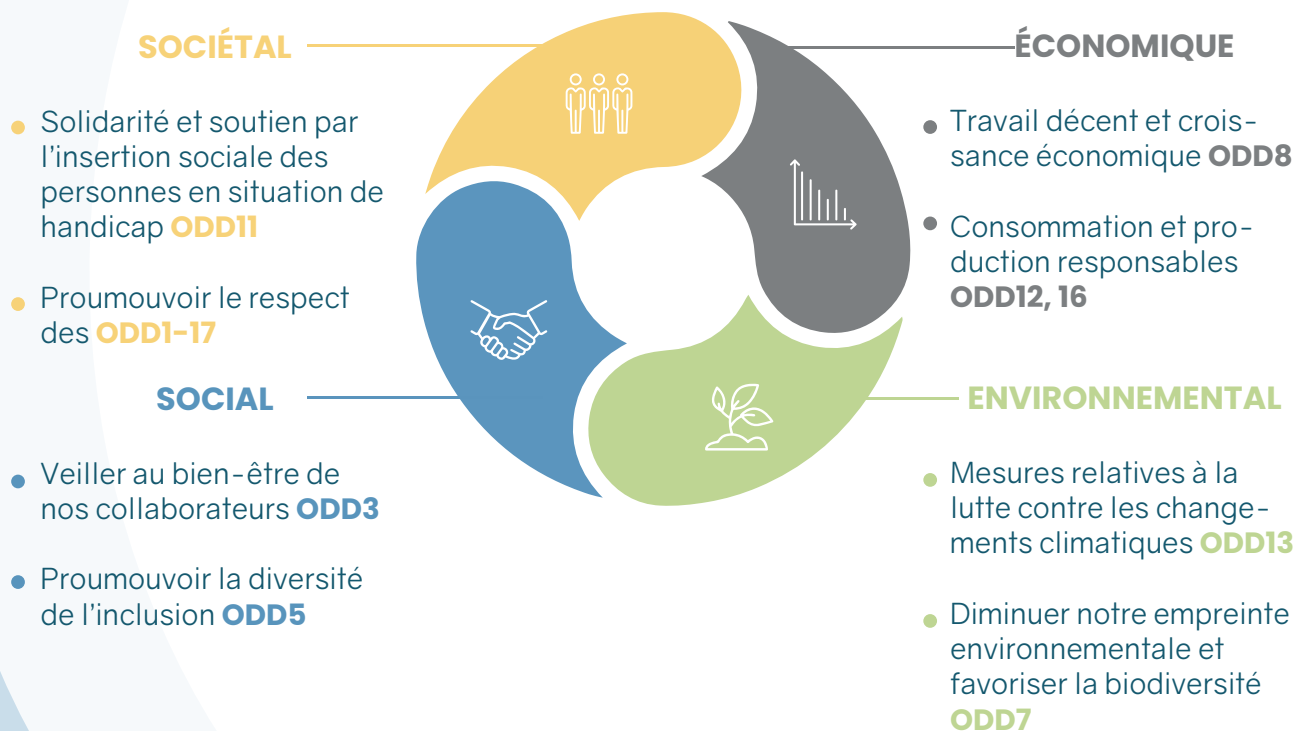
SOCIÉTAL

Solidarité et soutien par l'insertion sociale des personnes en situation de handicap **ODD11**

Proumouvoir le respect des **ODD1-17**

SOCIAL

Veiller au bien-être de nos collaborateurs **ODD3**

Proumouvoir la diversité de l'inclusion **ODD5**

ÉCONOMIQUE

Travail décent et croissance économique **ODD8**

Consommation et production responsables **ODD12, 16**

ENVIRONNEMENTAL

Mesures relatives à la lutte contre les changements climatiques **ODD13**

Diminuer notre empreinte environnementale et favoriser la biodiversité **ODD7**